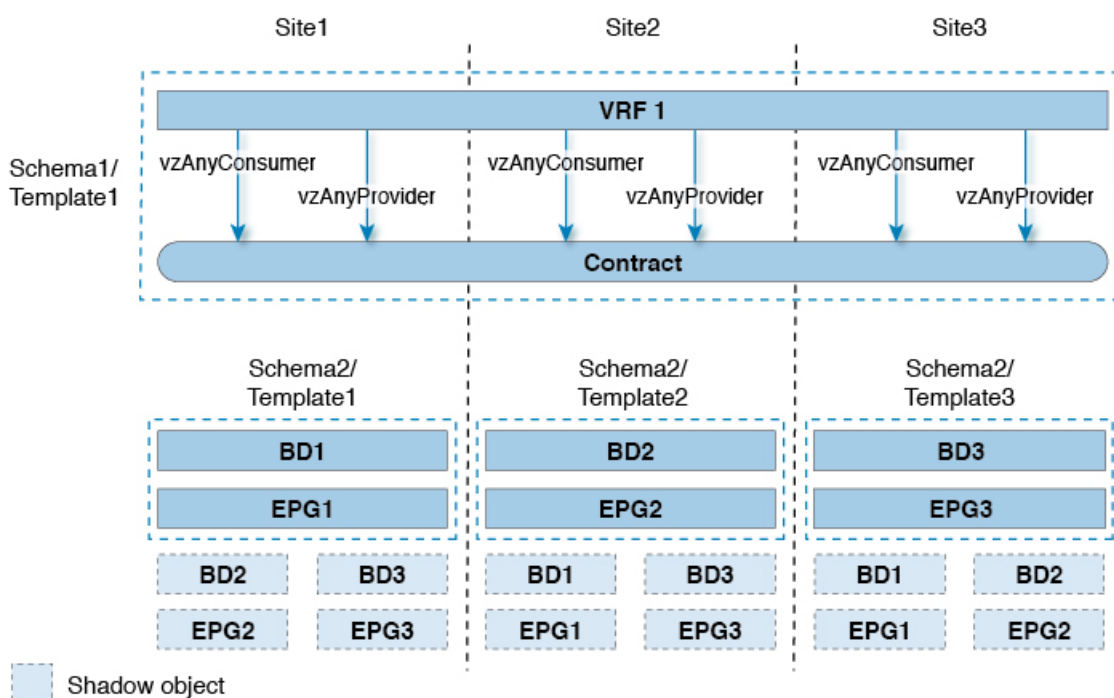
Site1

Site2

Site3

Schema1/ Template1

VRF 1

vzAnyConsumer

vzAnyProvider

vzAnyConsumer

vzAnyProvider

vzAnyConsumer

vzAnyProvider

Contract

Schema2/ Template1

BD1

EPG1

BD2

BD3

EPG2

EPG3

Schema2/ Template2

BD2

EPG2

BD1

BD3

EPG1

EPG3

Schema2/ Template3

BD3

EPG3

BD1

BD2

EPG1

EPG2

Shadow object